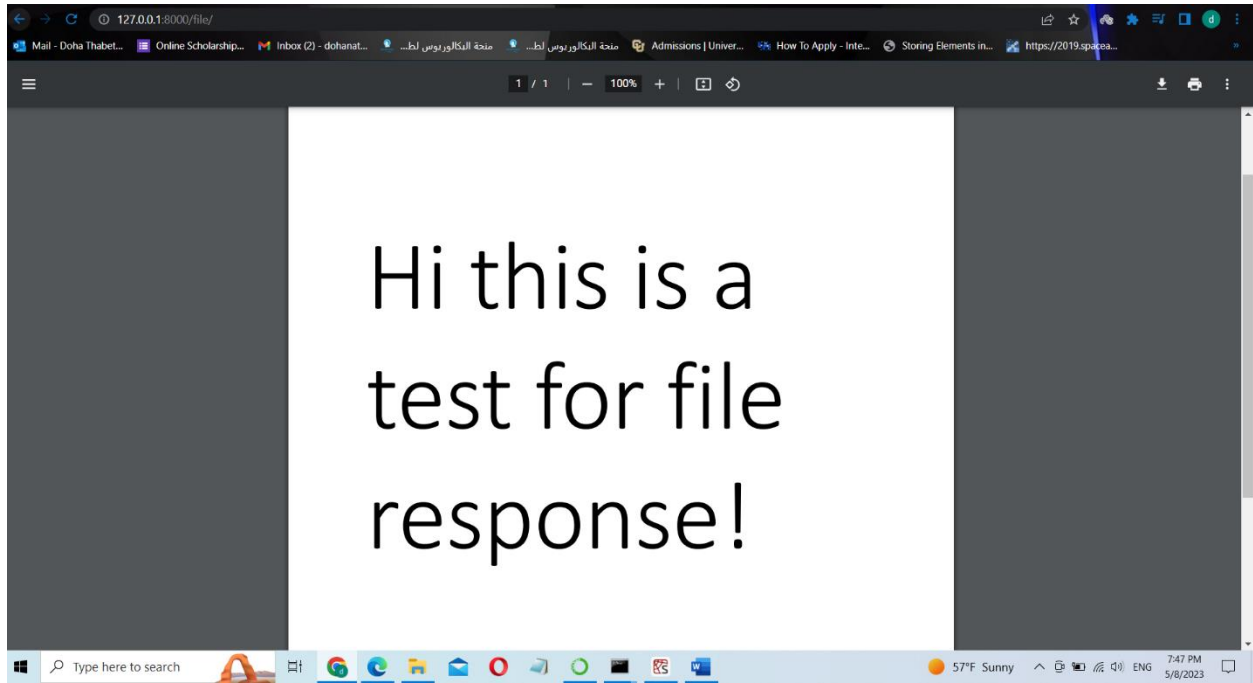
127.0.0.1:8000/file/

Mail - Doha Thabet... Online Scholarship... Inbox (2) - dohanat... منحة البكالوريوس لط... منحة البكالوريوس لط... Admissions | Univer... How To Apply - Inte... Storing Elements in... https://2019.spacea...

1 / 1 | — 100% + |

Hi this is a test for file response!

Type here to search

57°F Sunny ENG 7:47 PM 5/8/2023